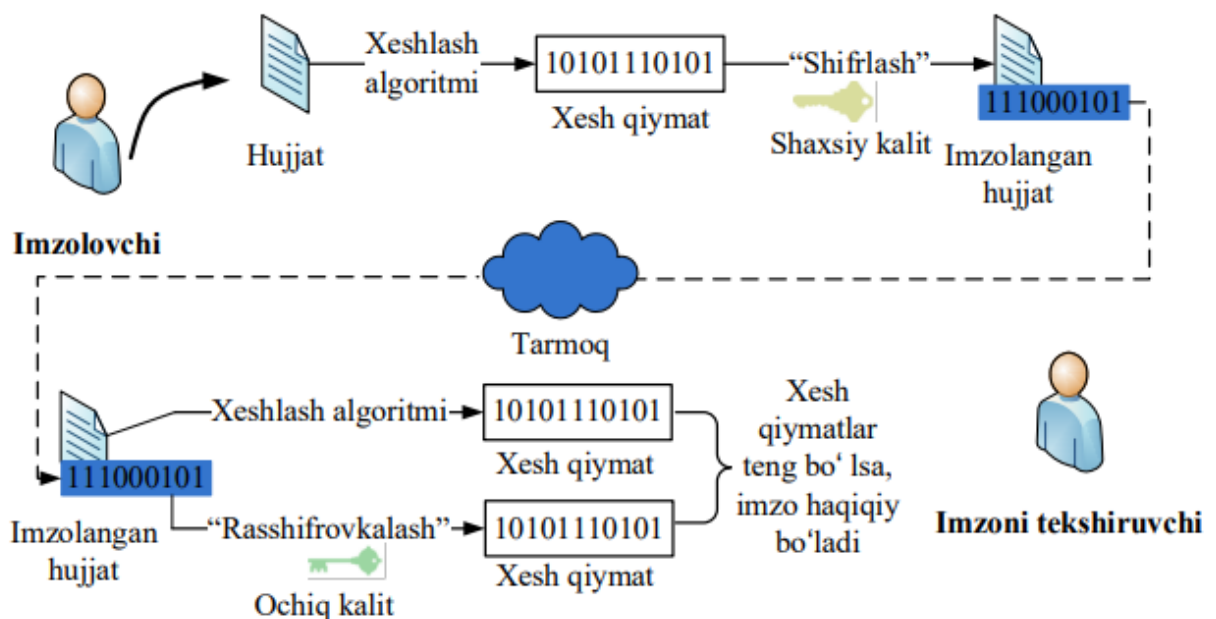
Imzolovchi

Hujjat

Xeshlash algoritmi

10101110101

Xesh qiymat

“Shifrlash”

Shaxsiy kalit

111000101

Imzolangan hujjat

Tarmoq

111000101

Imzolangan hujjat

Xeshlash algoritmi

10101110101

Xesh qiymat

“Rasshifrovkalash”

Ochiq kalit

10101110101

Xesh qiymat

Xesh qiymatlar teng boʻ lsa, imzo haqiqiy boʻladi

Imzoni tekshiruvchi